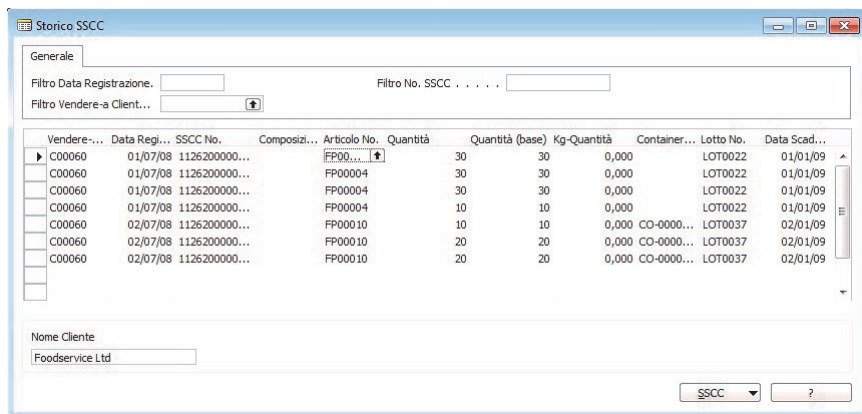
Storico SSCC

Generale

Filtro Data Registrazione.

Filtro No. SSCC . . . . .

Filtro Vendere-a Client...

| Vendere-... | Data Regi... | SSCC No. | Composizi... | Articolo No. | Quantità | Quantità (base) | Kg-Quantità | Container... | Lotto No. | Data Scad... |
|---|---|---|---|---|---|---|---|---|---|---|
| C00060 | 01/07/08 | 1126200000... | | FP00... | 30 | 30 | 0,000 | | LOT0022 | 01/01/09 |
| C00060 | 01/07/08 | 1126200000... | | FP00004 | 30 | 30 | 0,000 | | LOT0022 | 01/01/09 |
| C00060 | 01/07/08 | 1126200000... | | FP00004 | 30 | 30 | 0,000 | | LOT0022 | 01/01/09 |
| C00060 | 01/07/08 | 1126200000... | | FP00004 | 10 | 10 | 0,000 | | LOT0022 | 01/01/09 |
| C00060 | 02/07/08 | 1126200000... | | FP00010 | 10 | 10 | 0,000 | CO-0000... | LOT0037 | 02/01/09 |
| C00060 | 02/07/08 | 1126200000... | | FP00010 | 20 | 20 | 0,000 | CO-0000... | LOT0037 | 02/01/09 |
| C00060 | 02/07/08 | 1126200000... | | FP00010 | 20 | 20 | 0,000 | CO-0000... | LOT0037 | 02/01/09 |

Nome Cliente

Foodservice Ltd

SSCC

?